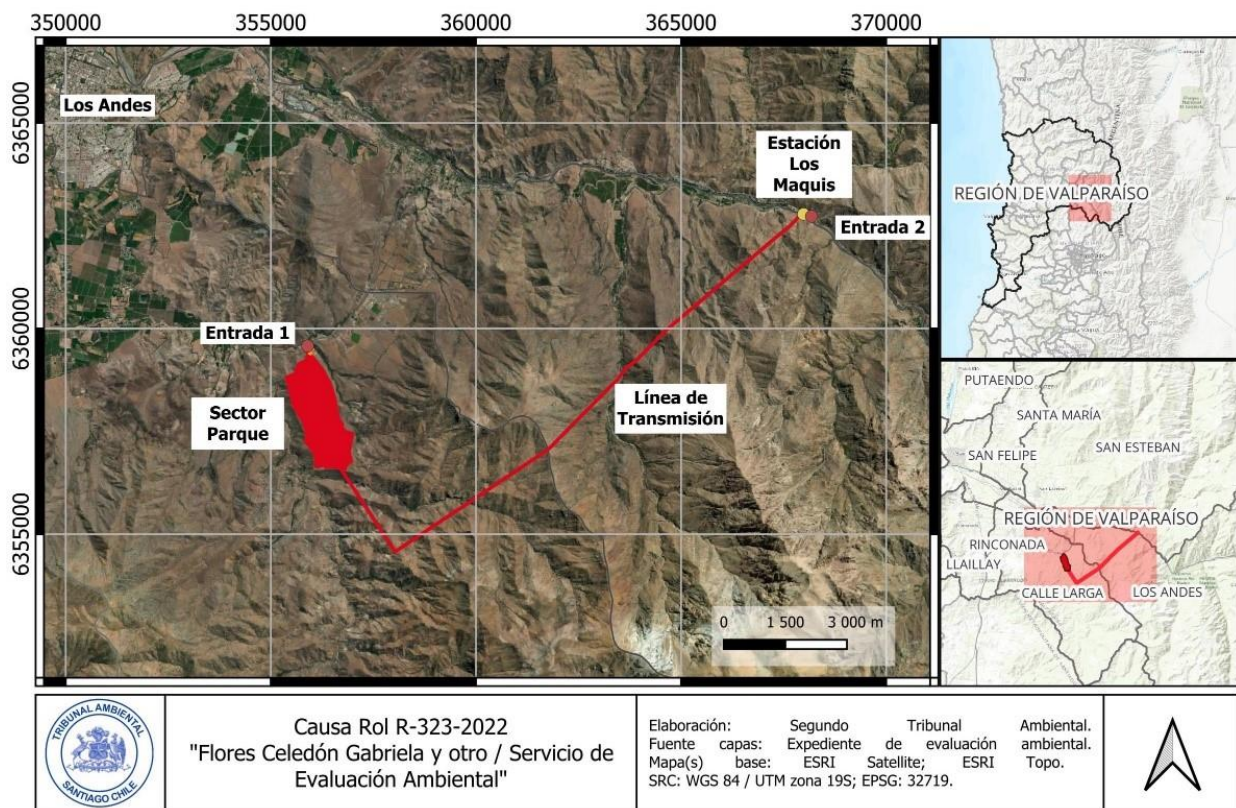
350000 355000 360000 365000 370000

6365000 6360000 6355000

Los Andes

Estación Los Maquis

Entrada 2

Entrada 1

Sector Parque

Línea de Transmisión

0 1 500 3 000 m

REGIÓN DE VALPARAÍSO

PUTAENDO
SANTA MARÍA
SAN ESTEBAN
SAN FELIPE
REGIÓN DE VALPARAÍSO
RINCONADA
LLAILLAY
CALLE LARGA
LOS ANDES

TRIBUNAL AMBIENTAL
SANTIAGO CHILE

Causa Rol R-323-2022
"Flores Celedón Gabriela y otro / Servicio de Evaluación Ambiental"

Elaboración: Segundo Tribunal Ambiental.
Fuente capas: Expediente de evaluación ambiental.
Mapa(s) base: ESRI Satellite; ESRI Topo.
SRC: WGS 84 / UTM zona 19S; EPSG: 32719.